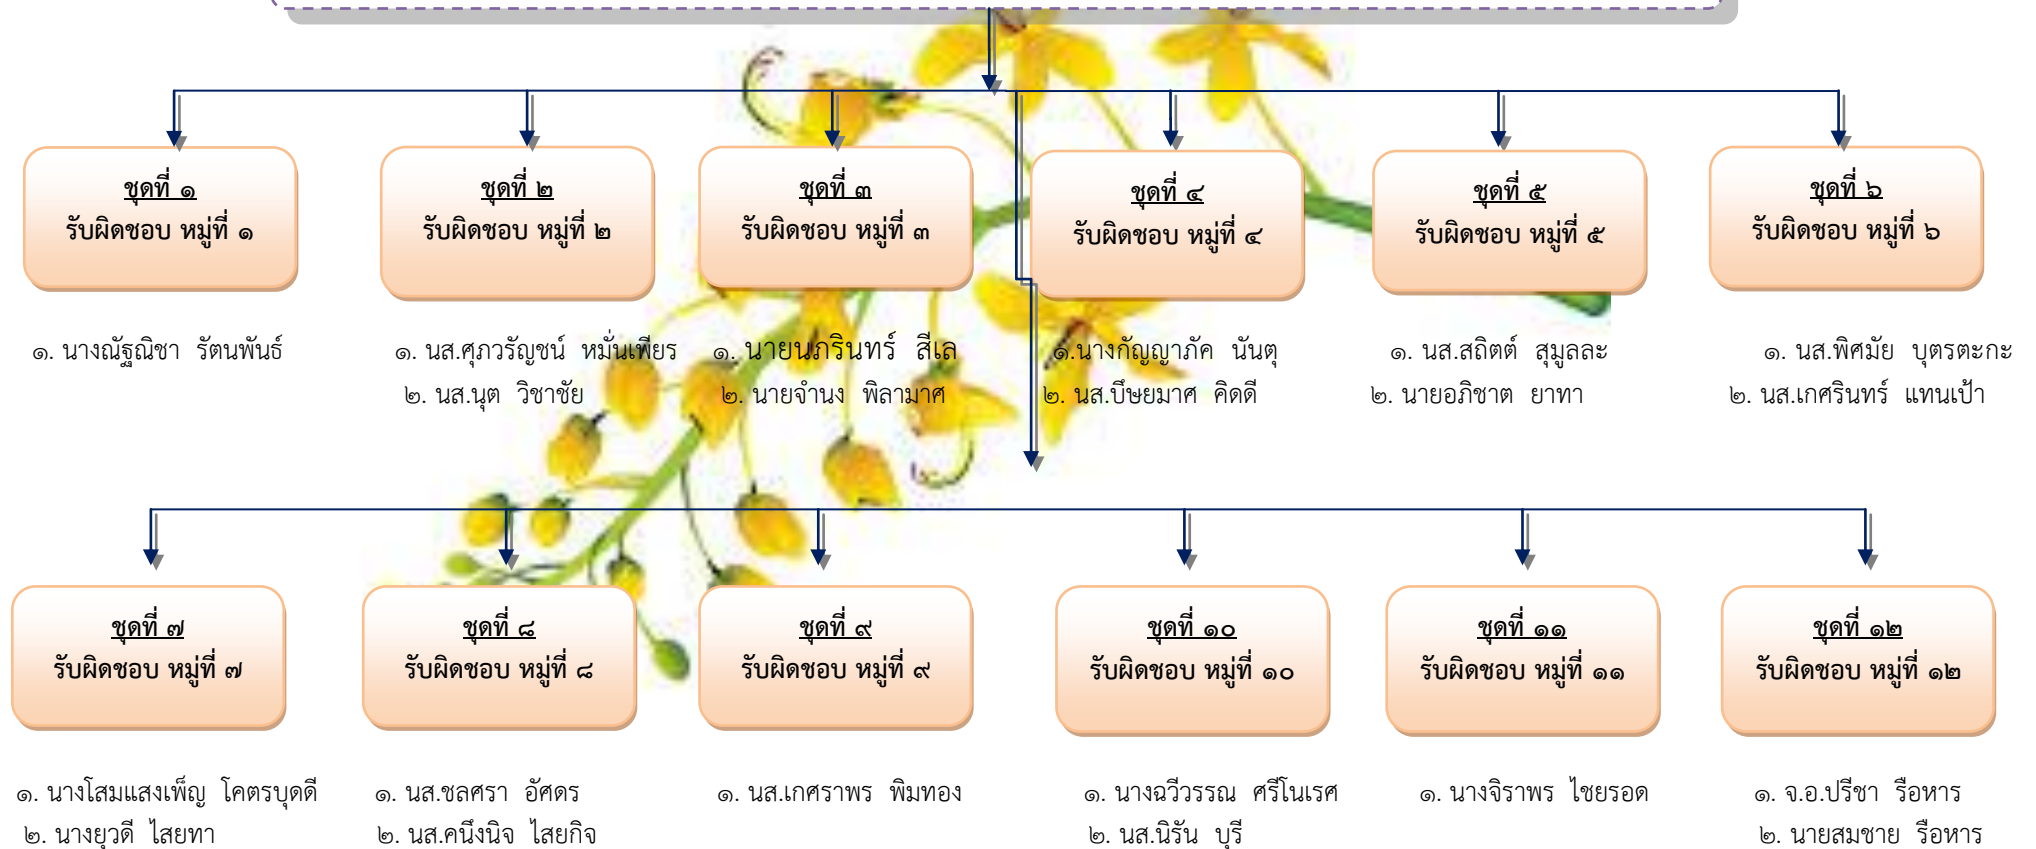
ชุดที่ ๑
รับผิดชอบ หมู่ที่ ๑

๑. นางณัฐณิชา รัตนพันธ์

ชุดที่ ๒
รับผิดชอบ หมู่ที่ ๒

๑. นส.ศุภวรัญชน์ หมั่นเพียร
๒. นส.นุต วิชาชัย

ชุดที่ ๓
รับผิดชอบ หมู่ที่ ๓

๑. นายนภรินทร์ สีเล
๒. นายจำนง พิลามาศ

ชุดที่ ๔
รับผิดชอบ หมู่ที่ ๔

๑.นางกัญญาภัค นันตุ
๒. นส.ปิษยมาศ คิดดี

ชุดที่ ๕
รับผิดชอบ หมู่ที่ ๕

๑. นส.สถิตต์ สุมูลละ
๒. นายอภิชาต ยาทา

ชุดที่ ๖
รับผิดชอบ หมู่ที่ ๖

๑. นส.พิศมัย บุตรตะกะ
๒. นส.เกศรินทร์ แทนเป้า

ชุดที่ ๗
รับผิดชอบ หมู่ที่ ๗

๑. นางโสมแสงเพ็ญ โคตรบุดดี
๒. นางยุวดี ไสยทา

ชุดที่ ๘
รับผิดชอบ หมู่ที่ ๘

๑. นส.ชลศรา อัศดร
๒. นส.คนึงนิจ ไสยกิจ

ชุดที่ ๙
รับผิดชอบ หมู่ที่ ๙

๑. นส.เกศราพร พิมทอง

ชุดที่ ๑๐
รับผิดชอบ หมู่ที่ ๑๐

๑. นางฉวีวรรณ ศรีโนเรศ
๒. นส.นิรัน บุรี

ชุดที่ ๑๑
รับผิดชอบ หมู่ที่ ๑๑

๑. นางจิราพร ไชยรอด

ชุดที่ ๑๒
รับผิดชอบ หมู่ที่ ๑๒

๑. จ.อ.ปรีชา รือหาร
๒. นายสมชาย รือหาร